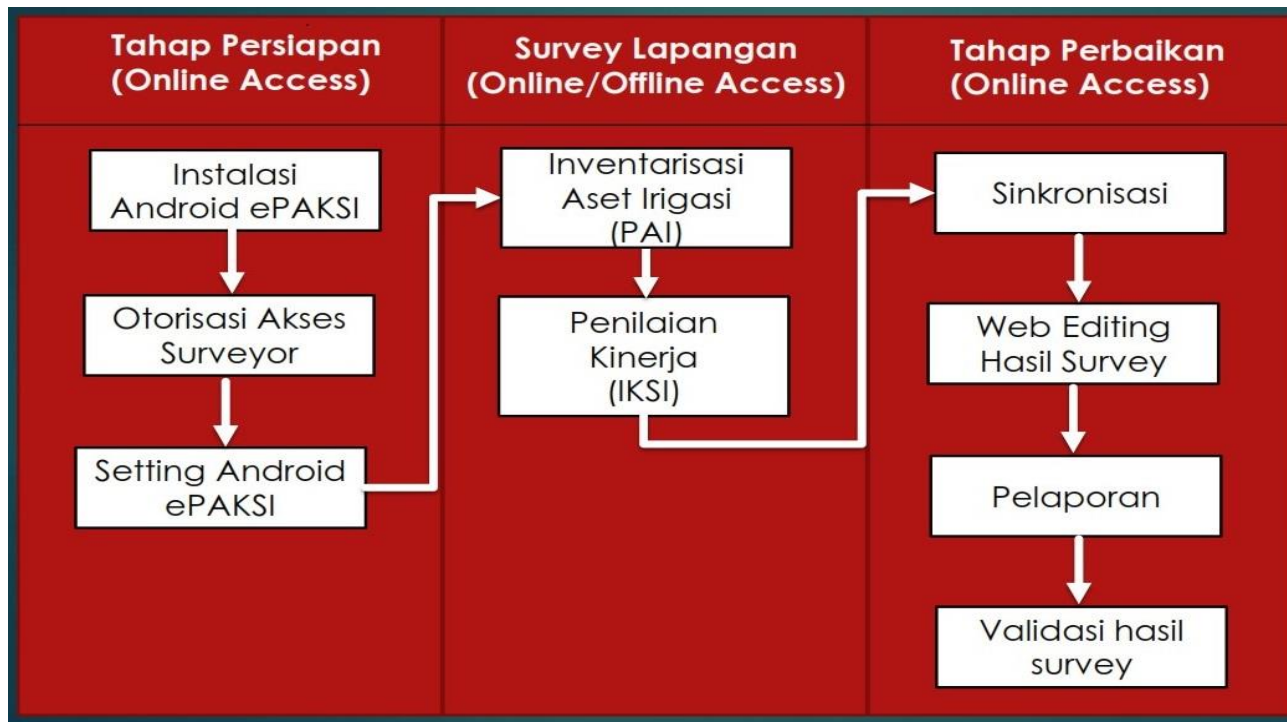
Tahap Persiapan (Online Access)

Instalasi Android ePAKSI

Otorisasi Akses Surveyor

Setting Android ePAKSI

Survey Lapangan (Online/Offline Access)

Inventarisasi Aset Irigasi (PAI)

Penilaian Kinerja (IKSI)

Tahap Perbaikan (Online Access)

Sinkronisasi

Web Editing Hasil Survey

Pelaporan

Validasi hasil survey